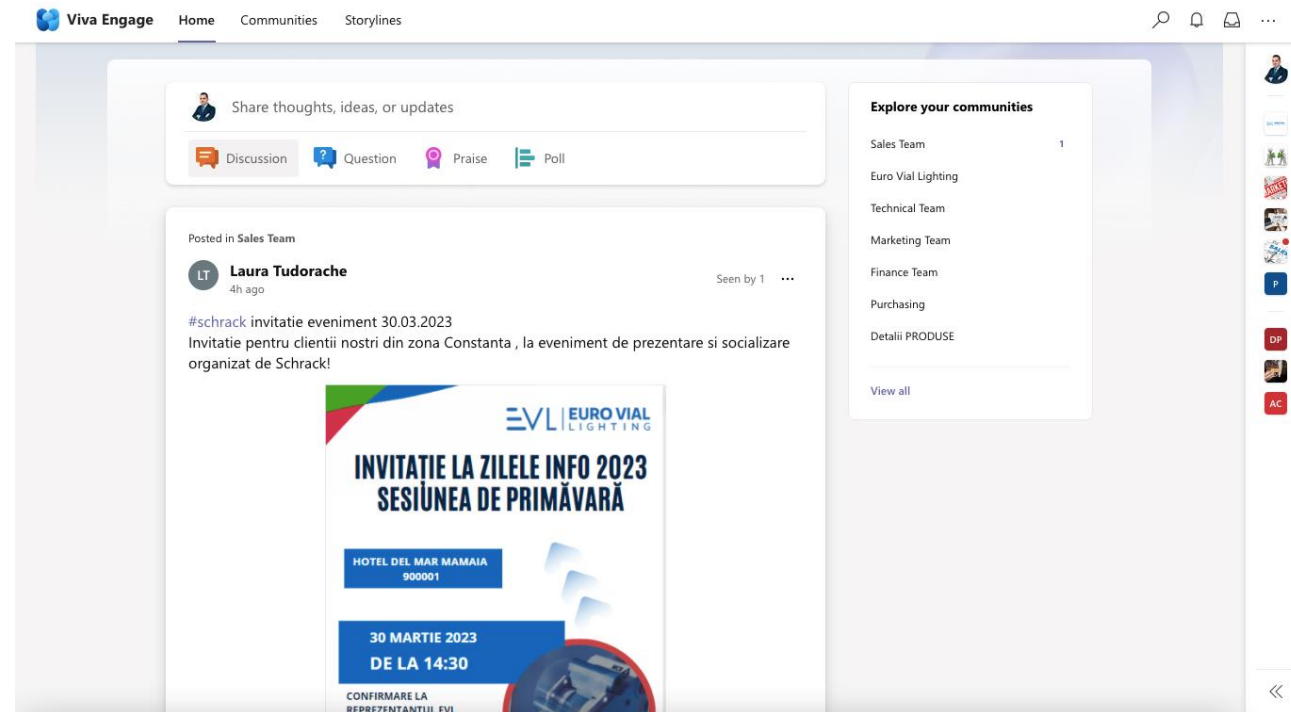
Viva Engage Home Communities Storylines

Share thoughts, ideas, or updates

Discussion Question Praise Poll

Posted in Sales Team

LT Laura Tudorache
4h ago

Seen by 1 ···

#schrack invitatie eveniment 30.03.2023
Invitatie pentru clientii nostri din zona Constanta , la eveniment de prezentare si socializare organizat de Schrack!

EVL | EURO VIAL LIGHTING

INVITAȚIE LA ZILELE INFO 2023
SESIUNEA DE PRIMĂVARĂ

HOTEL DEL MAR MAMAIA
900001

30 MARTIE 2023
DE LA 14:30

CONFIRMARE LA
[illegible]

Explore your communities

Sales Team 1
Euro Vial Lighting
Technical Team
Marketing Team
Finance Team
Purchasing
Detalii PRODUSE

View all

P
DP
AC